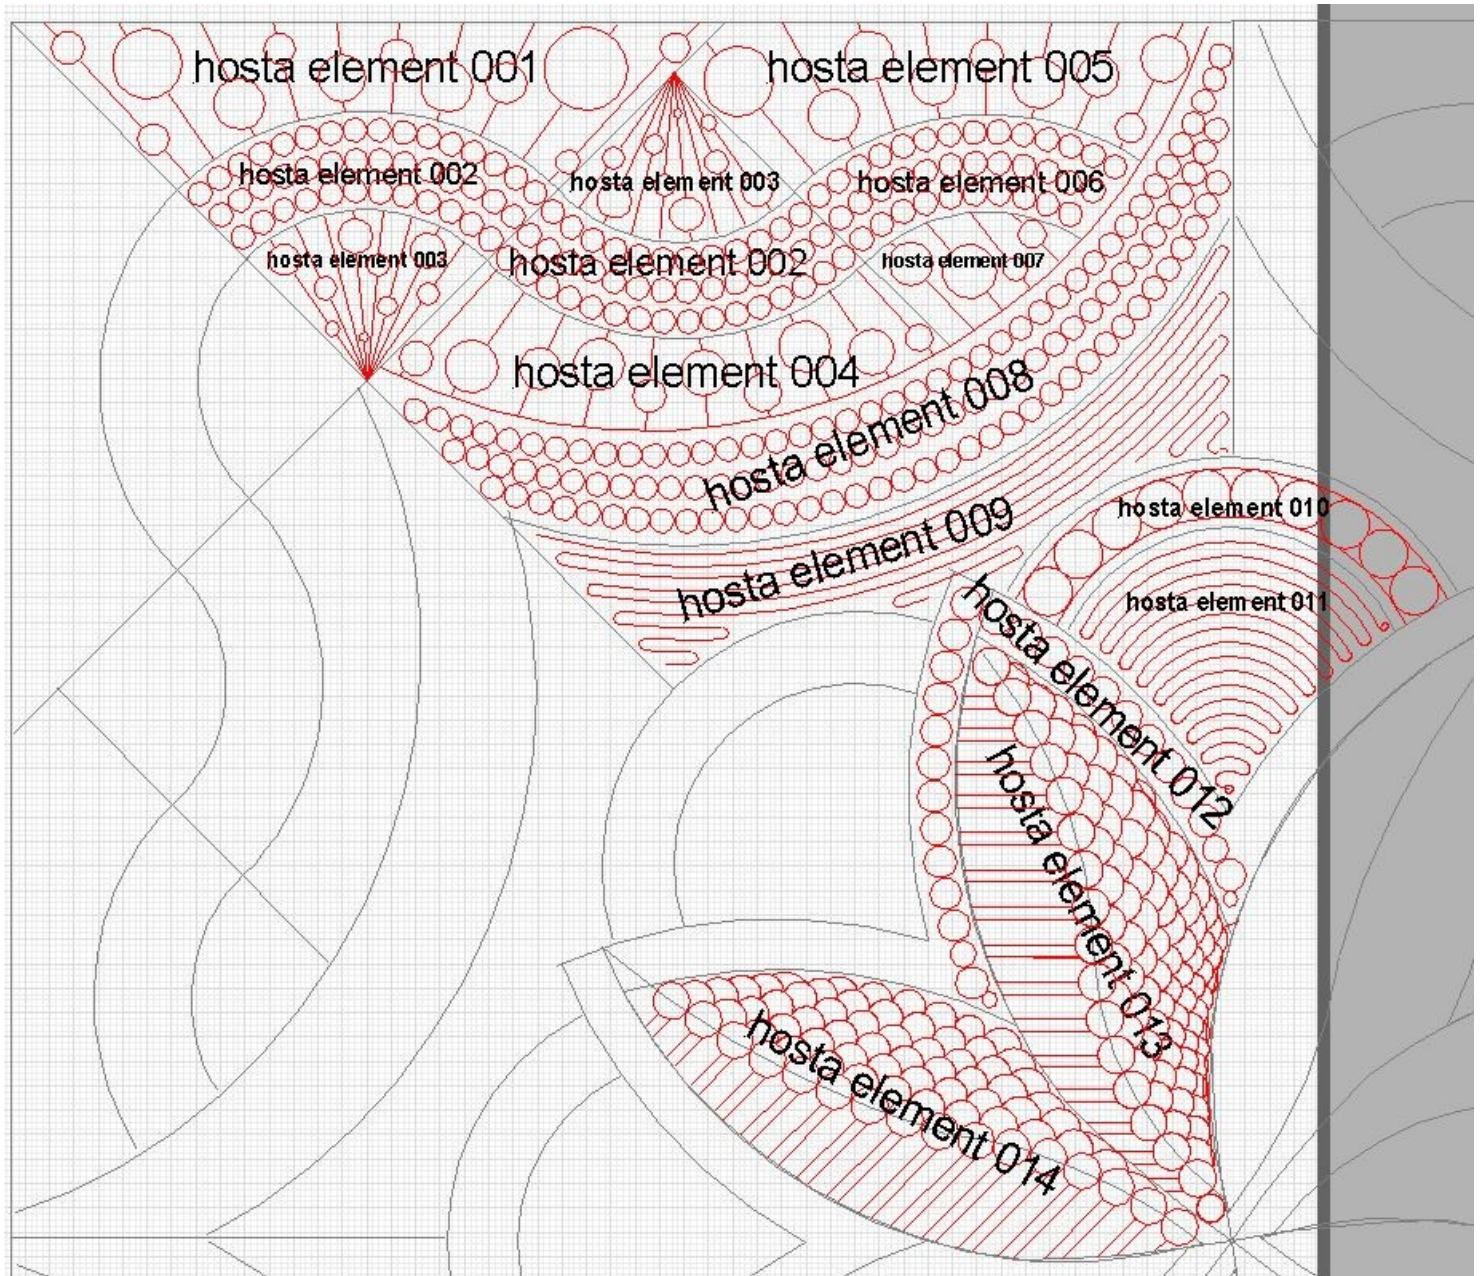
hosta element 001
hosta element 005
hosta element 002
hosta element 003
hosta element 006
hosta element 003
hosta element 002
hosta element 007
hosta element 004
hosta element 008
hosta element 009
hosta element 010
hosta element 011
hosta element 012
hosta element 013
hosta element 014